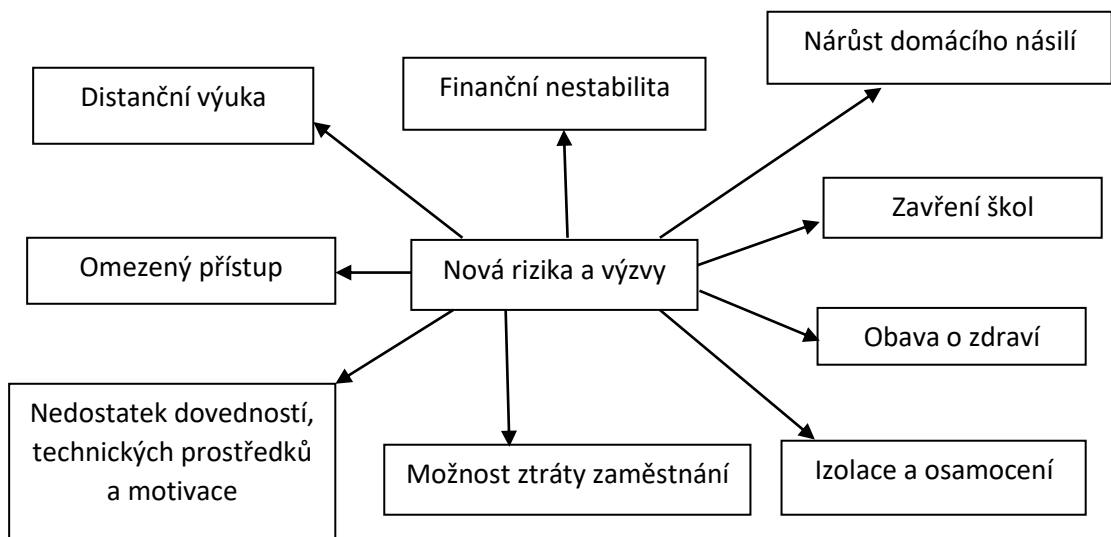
Nárůst domácího násilí

Distanční výuka

Finanční nestabilita

Zavření škol

Omezený přístup

Nová rizika a výzvy

Obava o zdraví

Nedostatek dovedností, technických prostředků a motivace

Možnost ztráty zaměstnání

Izolace a osamocení